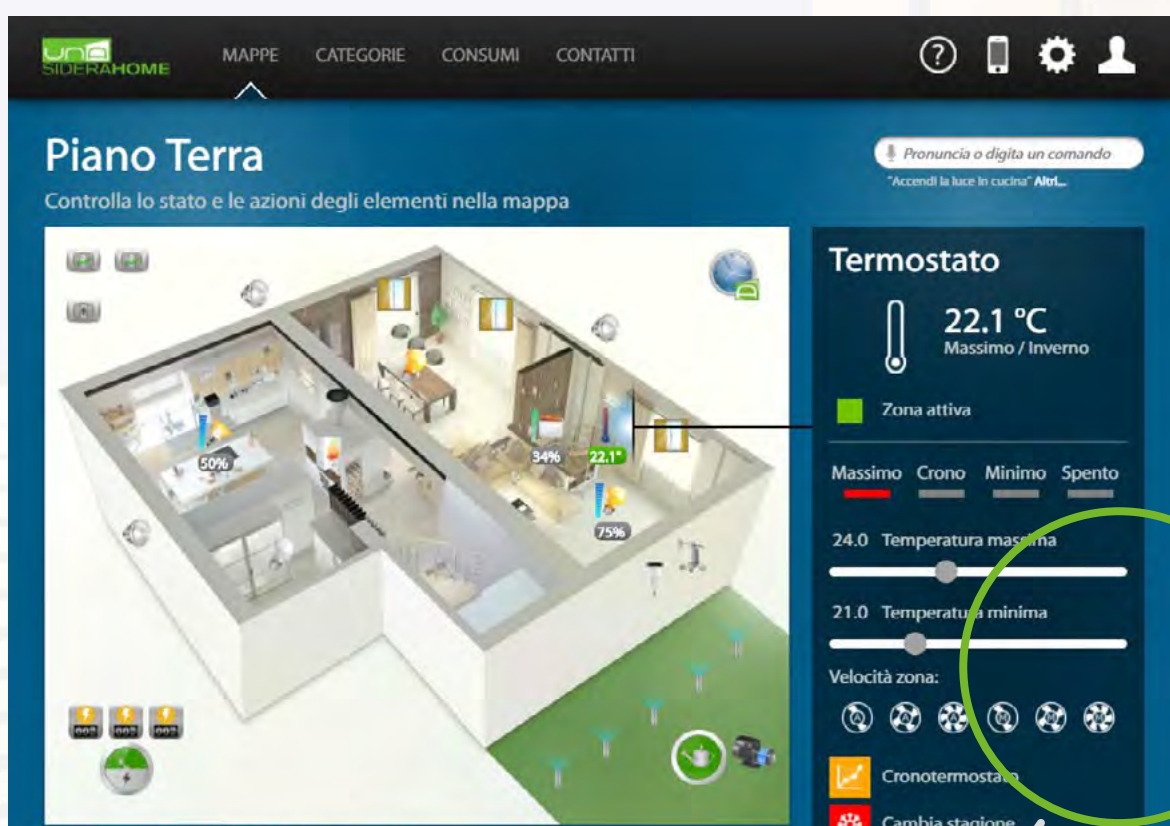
una SIDERAHOME

MAPPE CATEGORIE CONSUMI CONTATTI

Piano Terra

Controlla lo stato e le azioni degli elementi nella mappa

Pronuncia o digita un comando

"Accendi la luce in cucina" Altri...

50%

34%

22.1°

75%

Termostato

22.1 °C

Massimo / Inverno

Zona attiva

Massimo Crono Minimo Spento

24.0 Temperatura massima

21.0 Temperatura minima

Velocità zona:

Cronotermostato

Cambia stagione